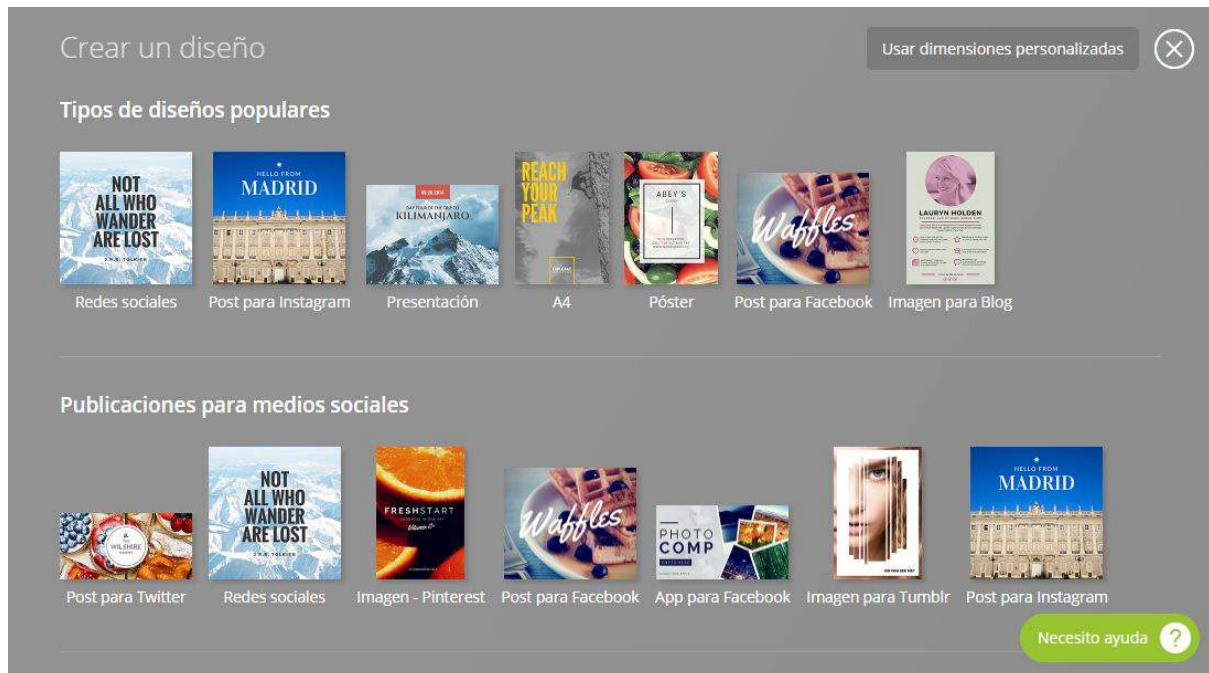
Crear un diseño

Usar dimensiones personalizadas

Tipos de diseños populares

NOT ALL WHO WANDER ARE LOST
J.R.R. TOLKIEN

Redes sociales

HELLO FROM
MADRID

Post para Instagram

KILIMANJARO

Presentación

REACH YOUR PEAK

A4

ABEY'S

Póster

Waffles

Post para Facebook

LAURYN HOLDEN

Imagen para Blog

Publicaciones para medios sociales

WILSHIRE

Post para Twitter

NOT ALL WHO WANDER ARE LOST
J.R.R. TOLKIEN

Redes sociales

FRESHSTART

Imagen - Pinterest

Waffles

Post para Facebook

PHOTO COMP

App para Facebook

Imagen para Tumblr

HELLO FROM
MADRID

Post para Instagram

Necesito ayuda